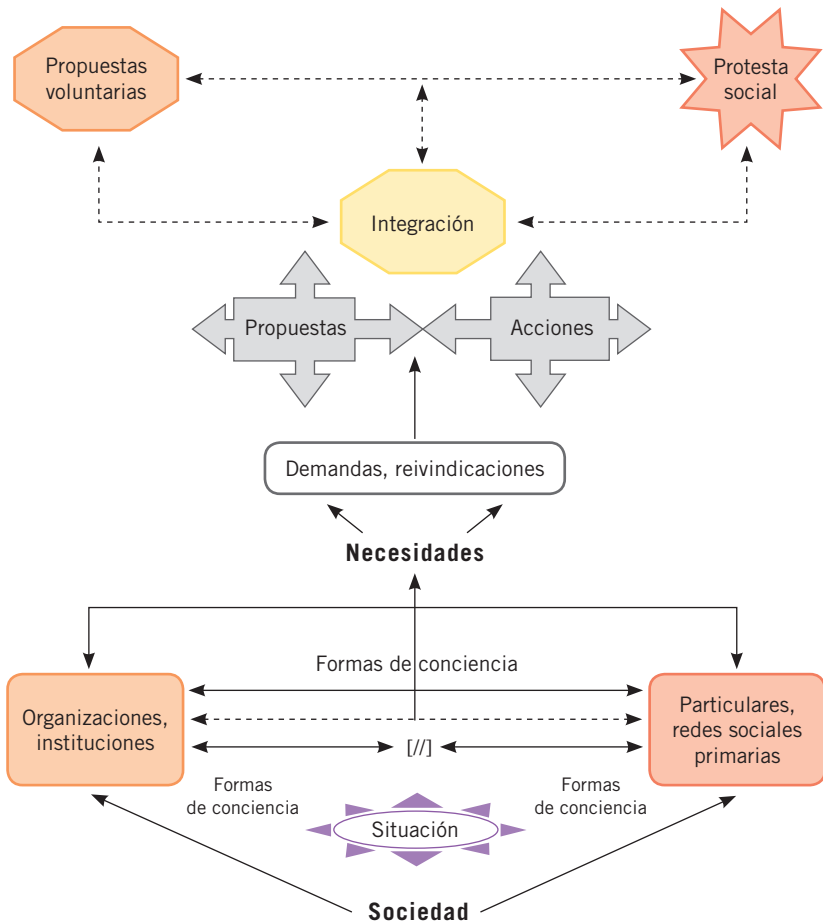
Propuestas voluntarias

Protesta social

Integración

Propuestas

Acciones

Demandas, reivindicaciones

Necesidades

Formas de conciencia

Organizaciones, instituciones

[//]

Particulares, redes sociales primarias

Formas de conciencia

Formas de conciencia

Situación

Sociedad